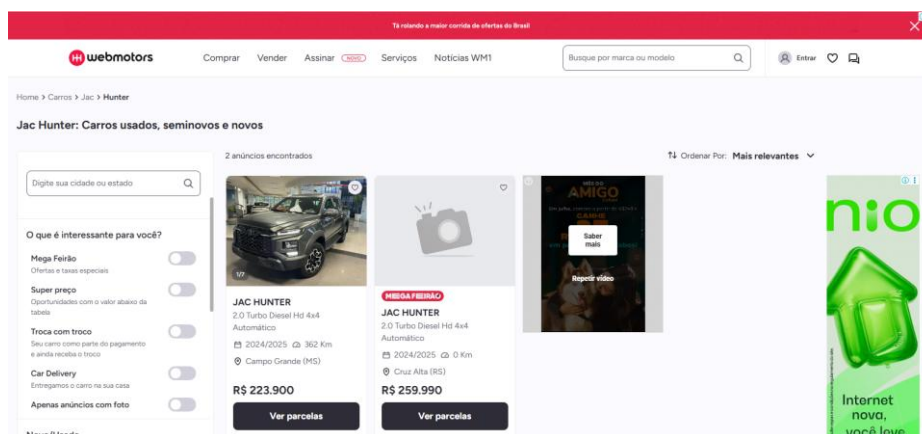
Tá rolando a maior corrida de ofertas do Brasil

webmotors Comprar Vender Assinar NOVO Serviços Notícias WM1 Busque por marca ou modelo Entrar

Home > Carros > Jac > Hunter

Jac Hunter: Carros usados, seminovos e novos

Digite sua cidade ou estado

O que é interessante para você?

Mega Feirão
Ofertas e taxas especiais

Super preço
Oportunidades com o valor abaixo da tabela

Troca com troco
Seu carro como parte do pagamento e ainda receba o troco

Car Delivery
Entregamos o carro na sua casa

Apenas anúncios com foto

Novo/Usado

2 anúncios encontrados

Ordenar Por: Mais relevantes

1/7

JAC HUNTER
2.0 Turbo Diesel Hd 4x4 Automático
2024/2025 362 Km
Campo Grande (MS)
R$ 223.900
Ver parcelas

MEGA FEIRÃO
JAC HUNTER
2.0 Turbo Diesel Hd 4x4 Automático
2024/2025 0 Km
Cruz Alta (RS)
R$ 259.990
Ver parcelas

AMIGO
Saber mais
Repetir vídeo

nio
Internet nova, você leve